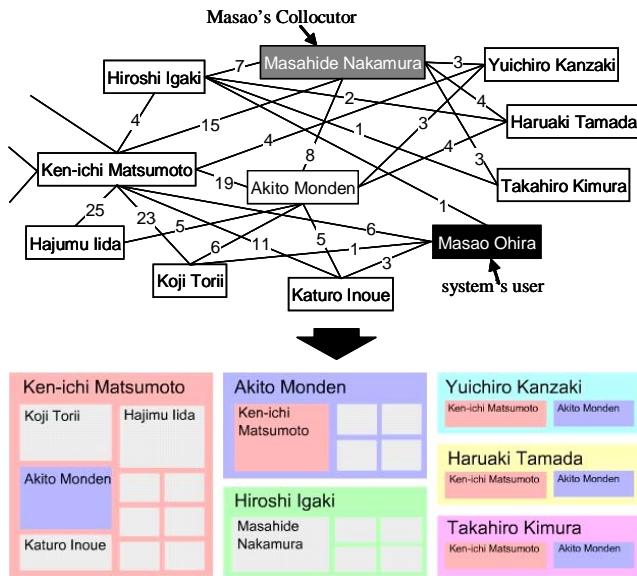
Masao's Collocutor

Masahide Nakamura

Hiroshi Igaki

Yuichiro Kanzaki

Haruaki Tamada

Takahiro Kimura

Ken-ichi Matsumoto

Akito Monden

Masao Ohira

Hajumu Iida

Koji Torii

Katuro Inoue

system's user

7 3 2 4 1 4 15 4 3 8 4 3 19 1 25 23 5 6 6 11 5 1 3

Ken-ichi Matsumoto

Koji Torii

Hajimu Iida

Akito Monden

Katuro Inoue

Akito Monden

Ken-ichi Matsumoto

Hiroshi Igaki

Masahide Nakamura

Yuichiro Kanzaki

Ken-ichi Matsumoto

Akito Monden

Haruaki Tamada

Ken-ichi Matsumoto

Akito Monden

Takahiro Kimura

Ken-ichi Matsumoto

Akito Monden